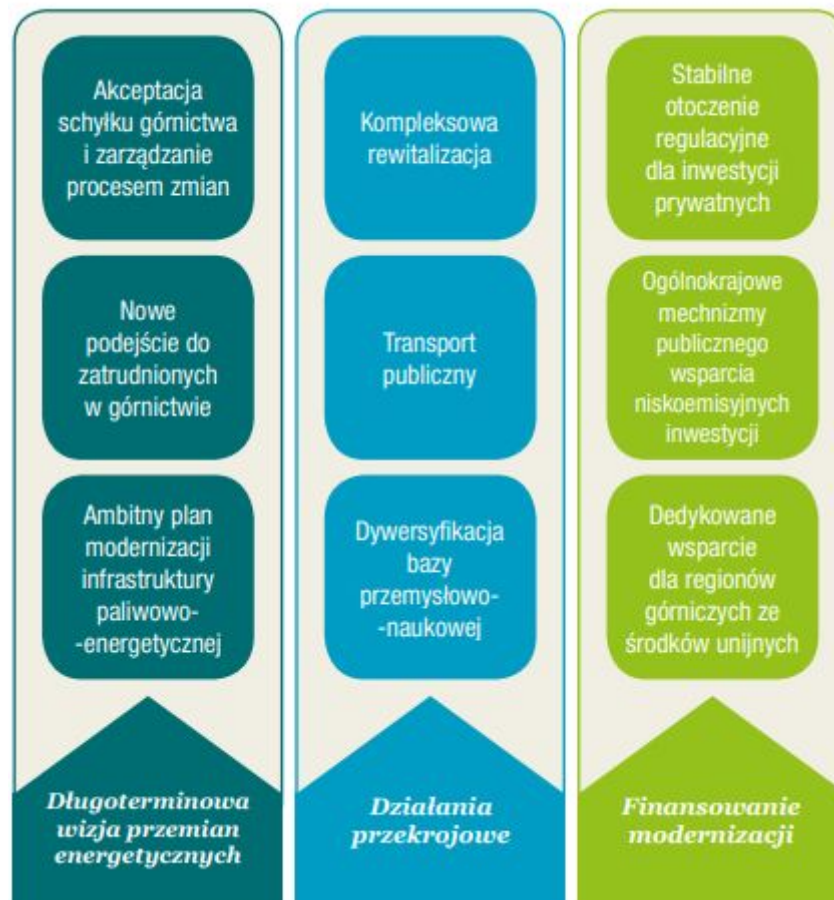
Akceptacja schyłku górnictwa i zarządzanie procesem zmian

Nowe podejście do zatrudnionych w górnictwie

Ambitny plan modernizacji infrastruktury paliwowo--energetycznej

Długoterminowa wizja przemian energetycznych

Kompleksowa rewitalizacja

Transport publiczny

Dywersyfikacja bazy przemysłowo--naukowej

Działania przekrojowe

Stabilne otoczenie regulacyjne dla inwestycji prywatnych

Ogólnokrajowe mechnizmy publicznego wsparcia niskoemisyjnych inwestycji

Dedykowane wsparcie dla regionów górniczych ze środków unijnych

Finansowanie modernizacji